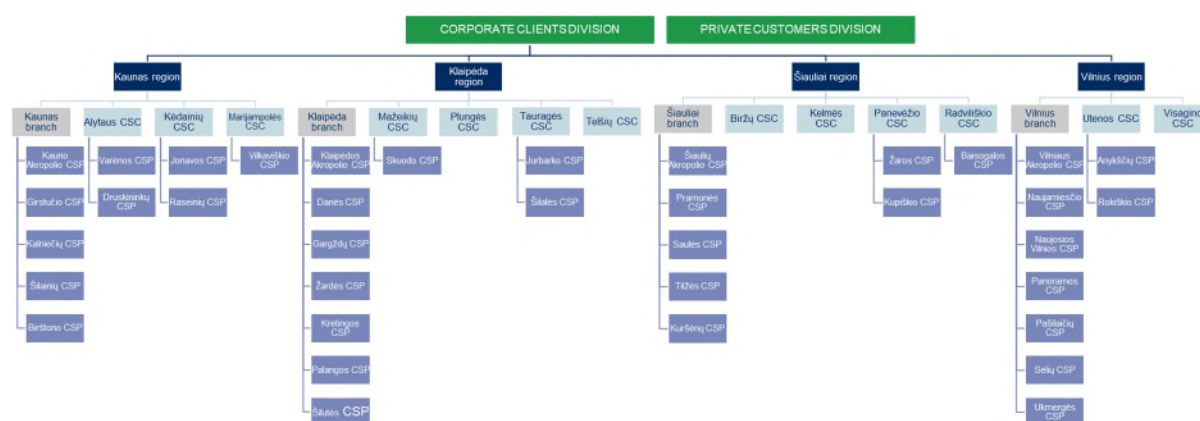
CORPORATE CLIENTS DIVISION

PRIVATE CUSTOMERS DIVISION

Kaunas region

Kaunas branch

Kauno Akropolio CSP

Girstučio CSP

Kalniečių CSP

Šilainių CSP

Birštono CSP

Alytaus CSC

Varėnos CSP

Druskininkų CSP

Kėdainių CSC

Jonavos CSP

Raseinių CSP

Marijampolės CSC

Vilkaviškio CSP

Klaipėda region

Klaipėda branch

Klaipėdos Akropolio CSP

Danės CSP

Gargždų CSP

Žardės CSP

Kretingos CSP

Palangos CSP

Šilutės CSP

Mažeikių CSC

Skuodo CSP

Plungės CSC

Tauragės CSC

Jurbarko CSP

Šilalės CSP

Telšių CSC

Šiauliai region

Šiauliai branch

Šiaulių Akropolio CSP

Pramonės CSP

Saulės CSP

Tilžės CSP

Kuršėnų CSP

Biržų CSC

Kelmės CSC

Panevėžio CSC

Žaros CSP

Kupiškio CSP

Radviliškio CSC

Baisogalos CSP

Vilnius region

Vilnius branch

Vilniaus Akropolio CSP

Naujamiesčio CSP

Naujosios Vilnios CSP

Panoramos CSP

Pašilaičių CSP

Selių CSP

Ukmergės CSP

Utenos CSC

Anykščių CSP

Rokiškio CSP

Visagino CSC